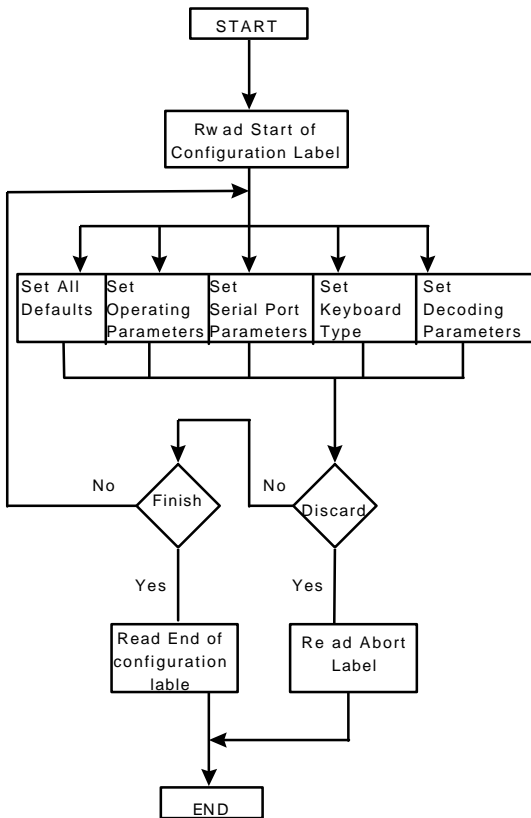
START

Rw ad Start of Configuration Label

Set All Defaults

Set Operating Parameters

Set Serial Port Parameters

Set Keyboard Type

Set Decoding Parameters

No

Finish

No

Discard

Yes

Yes

Read End of configuration lable

Re ad Abort Label

END